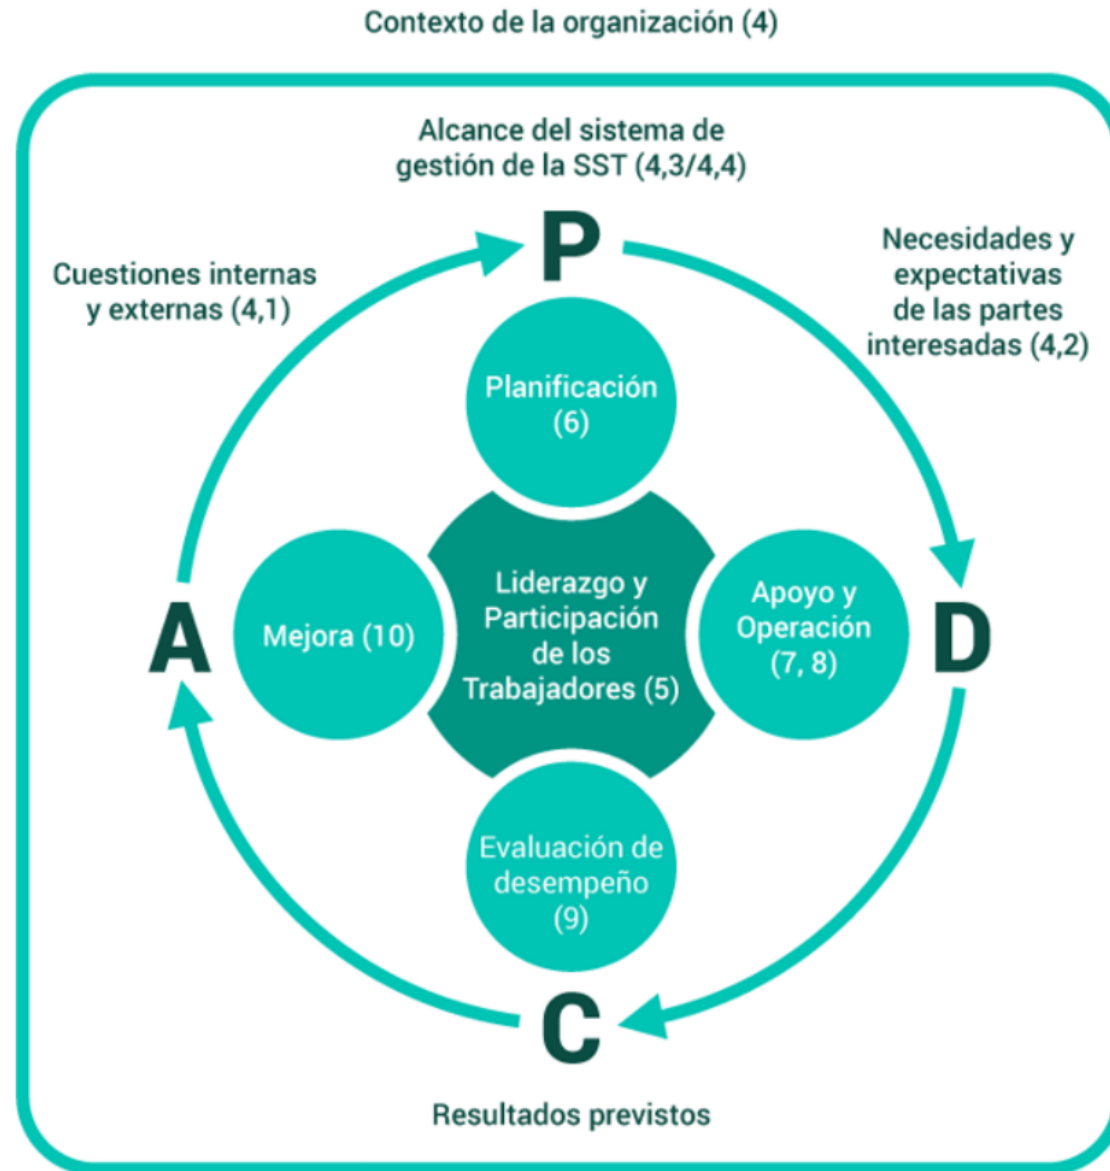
Contexto de la organización (4)

Alcance del sistema de gestión de la SST (4,3/4,4)

Cuestiones internas y externas (4,1)

P

Necesidades y expectativas de las partes interesadas (4,2)

Planificación (6)

A

Mejora (10)

Liderazgo y Participación de los Trabajadores (5)

Apoyo y Operación (7, 8)

D

Evaluación de desempeño (9)

C

Resultados previstos